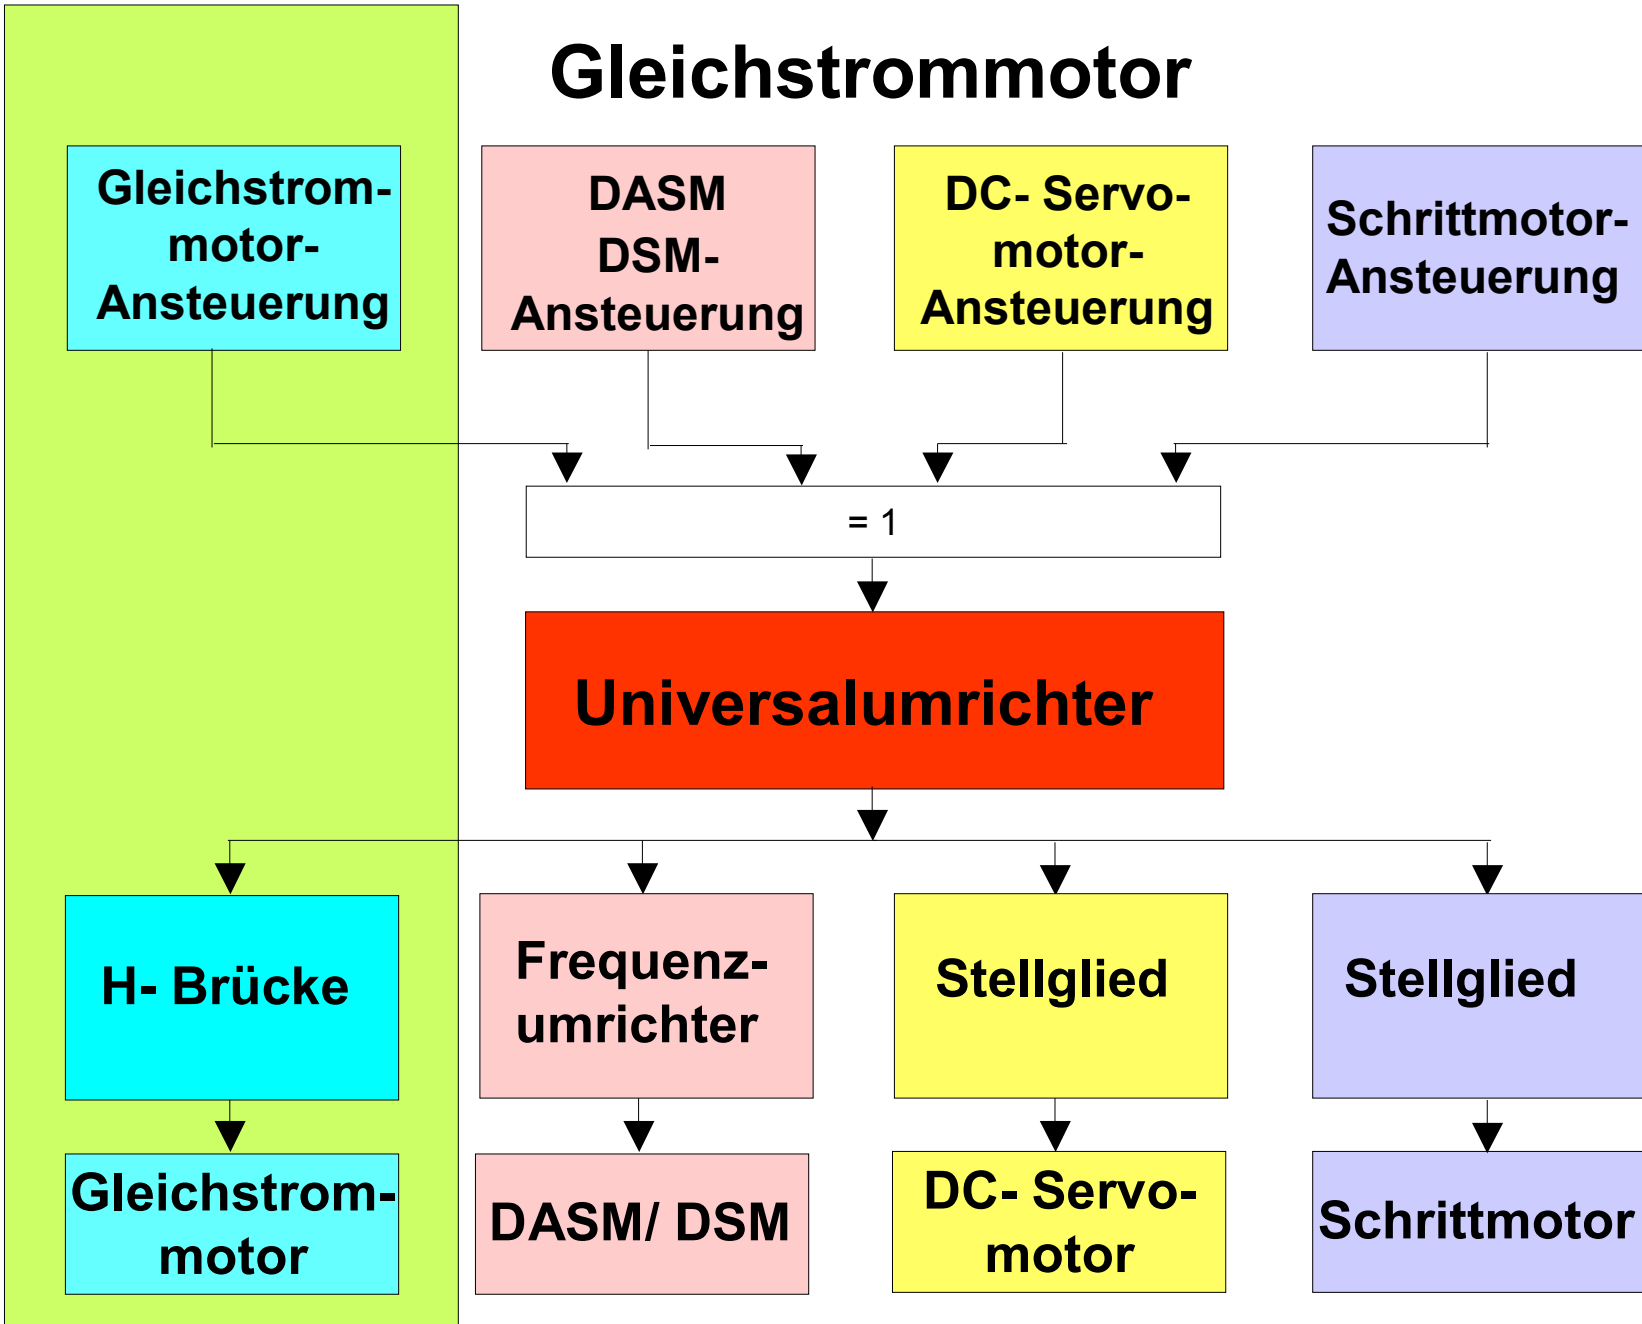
Gleichstrommotor

Gleichstrommotor-Ansteuerung

DASM DSM-Ansteuerung

DC- Servomotor-Ansteuerung

Schrittmotor-Ansteuerung

= 1

Universalumrichter

H- Brücke

Frequenzumrichter

Stellglied

Stellglied

Gleichstrommotor

DASM/ DSM

DC- Servomotor

Schrittmotor